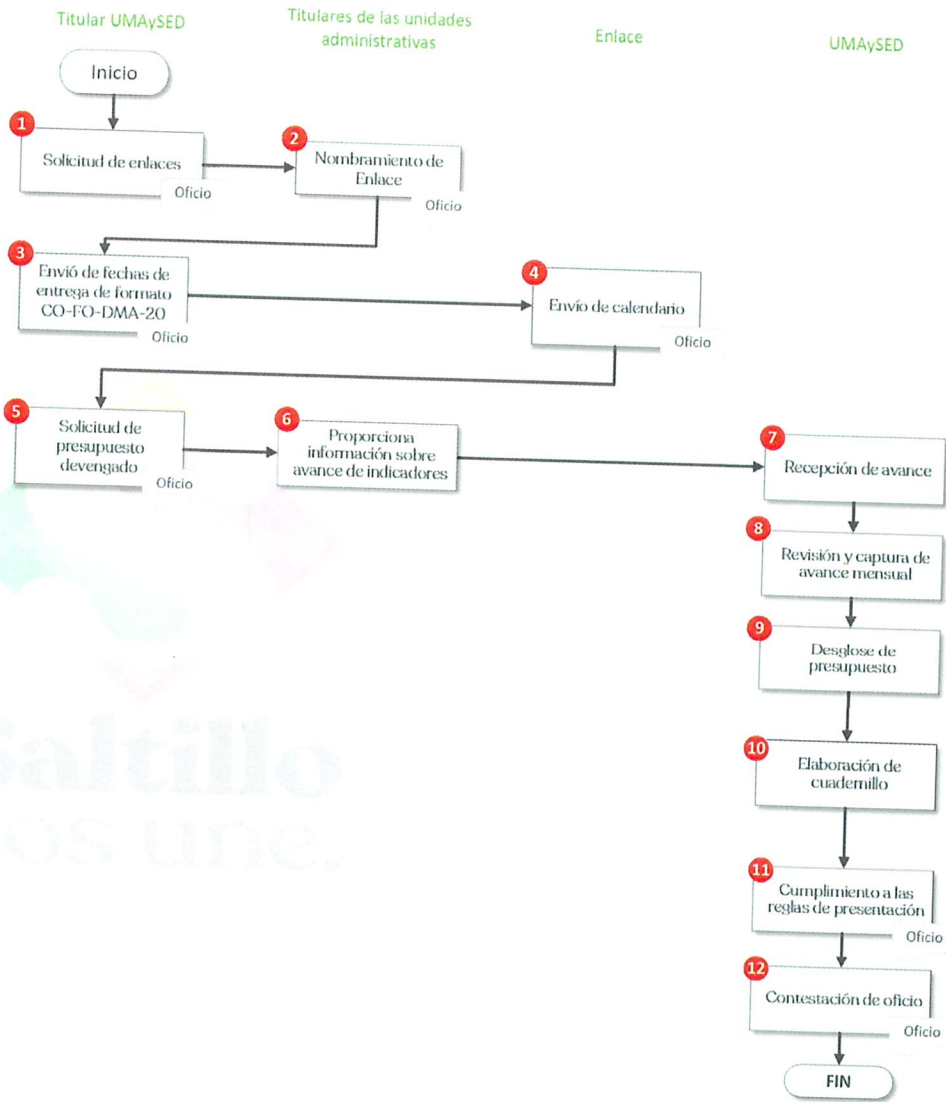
Titular UMAySED

Titulares de las unidades administrativas

Enlace

UMAySED

Inicio

1
Solicitud de enlaces
Oficio

2
Nombramiento de Enlace
Oficio

3
Envió de fechas de entrega de formato CO-FO-DMA-20
Oficio

4
Envío de calendario
Oficio

5
Solicitud de presupuesto devengado
Oficio

6
Proporciona información sobre avance de indicadores

7
Recepción de avance

8
Revisión y captura de avance mensual

9
Desglose de presupuesto

10
Elaboración de cuadernillo

11
Cumplimiento a las reglas de presentación
Oficio

12
Contestación de oficio
Oficio

FIN

Saltillo
os une.